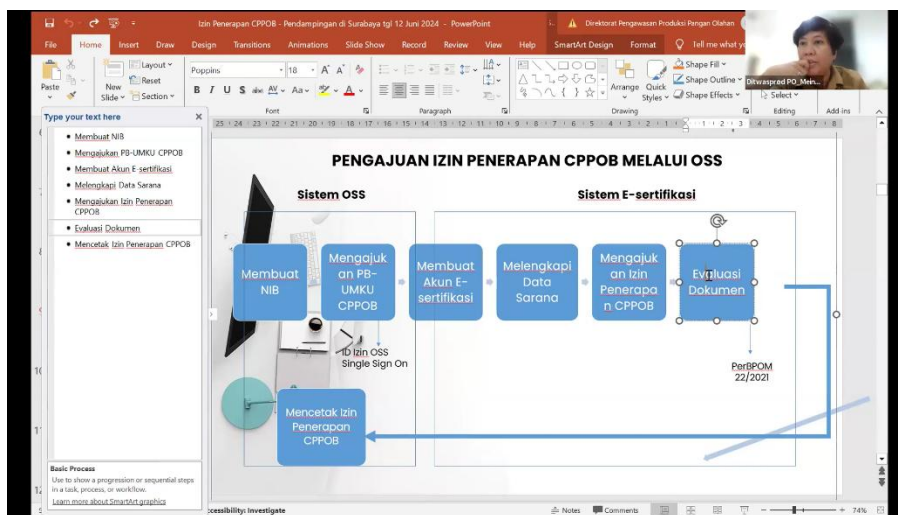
Izin Penerapan CPPOB - Pendampingan di Surabaya tgl 12 Juni 2024 - PowerPoint

Direktorat Pengawasan Produksi Pangan Olahan

File Home Insert Draw Design Transitions Animations Slide Show Record Review View Help SmartArt Design Format Tell me what yo

Paste New Slide Layout Reset Section Poppins 18 Font Paragraph Drawing Arrange Quick Styles Shape Fill Shape Outline Shape Effects Select Editing Add-ins

Ditwaspred PO_Mein...

Type your text here

• Membuat NIB
• Mengajukan PB-UMKU CPPOB
• Membuat Akun E-sertifikasi
• Melengkapi Data Sarana
• Mengajukan Izin Penerapan CPPOB
• Evaluasi Dokumen
• Mencetak Izin Penerapan CPPOB

Basic Process
Use to show a progression or sequential steps in a task, process, or workflow.
Learn more about SmartArt graphics

PENGAJUAN IZIN PENERAPAN CPPOB MELALUI OSS

Sistem OSS

Sistem E-sertifikasi

Membuat NIB

Mengajukan PB-UMKU CPPOB

Membuat Akun E-sertifikasi

Melengkapi Data Sarana

Mengajukan Izin Penerapan CPPOB

Evaluasi Dokumen

ID Izin OSS Single Sign On

PerBPOM 22/2021

Mencetak Izin Penerapan CPPOB

ccessibility: Investigate

Notes Comments 74%